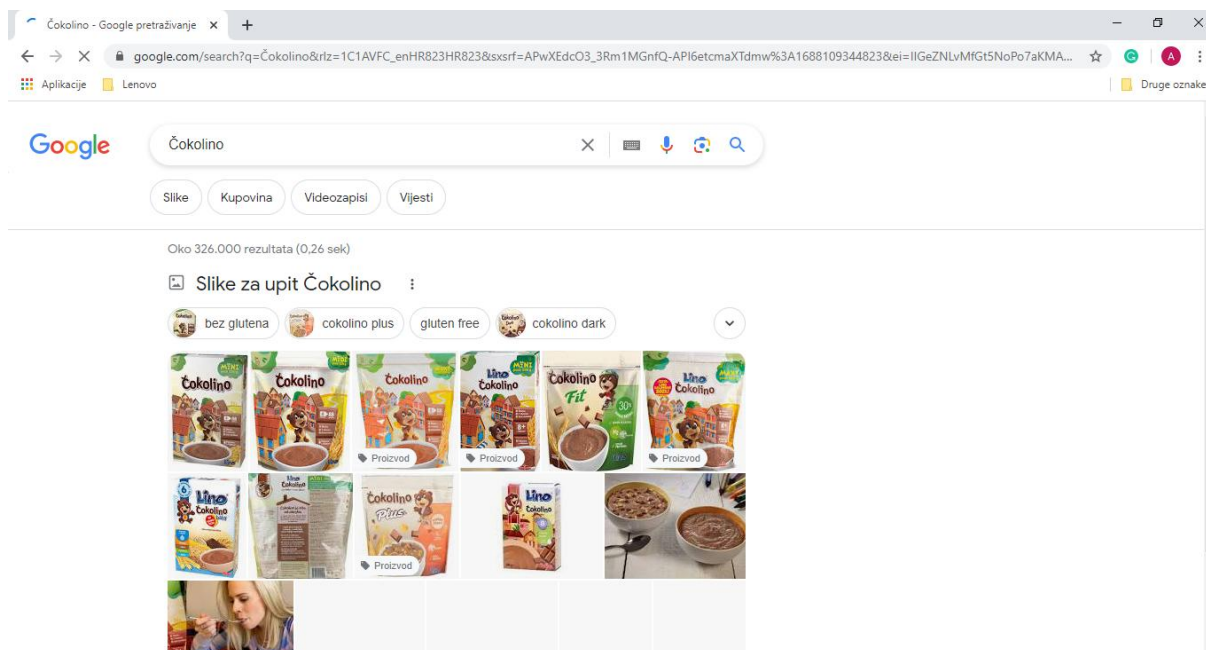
Čokolino - Google pretraživanje ×

google.com/search?q=Čokolino&rlz=1C1AVFC_enHR823HR823&sxsrf=APwXEdcO3_3Rm1MGnfQ-API6etcmaXTdmw%3A1688109344823&ei=IlGeZNLvMfGt5NoPo7aKMA...

Aplikacije Lenovo

Druge oznake

Google

Čokolino

Slike Kupovina Videozapisi Vijesti

Oko 326.000 rezultata (0,26 sek)

Slike za upit Čokolino

bez glutena cokolino plus gluten free cokolino dark

Čokolino

Čokolino

Čokolino

Lino Čokolino

Čokolino Fit

Lino Čokolino

Proizvod

Proizvod

Proizvod

Lino Čokolino

Lino Čokolino

Čokolino Plus

Lino Čokolino

Proizvod